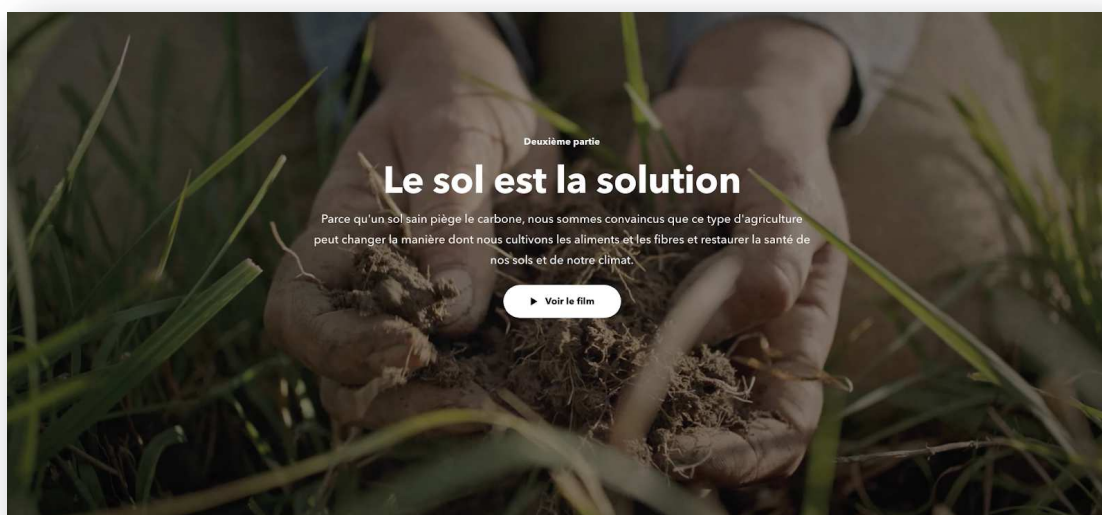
Deuxième partie

Le sol est la solution

Parce qu'un sol sain piège le carbone, nous sommes convaincus que ce type d'agriculture peut changer la manière dont nous cultivons les aliments et les fibres et restaurer la santé de nos sols et de notre climat.

Voir le film